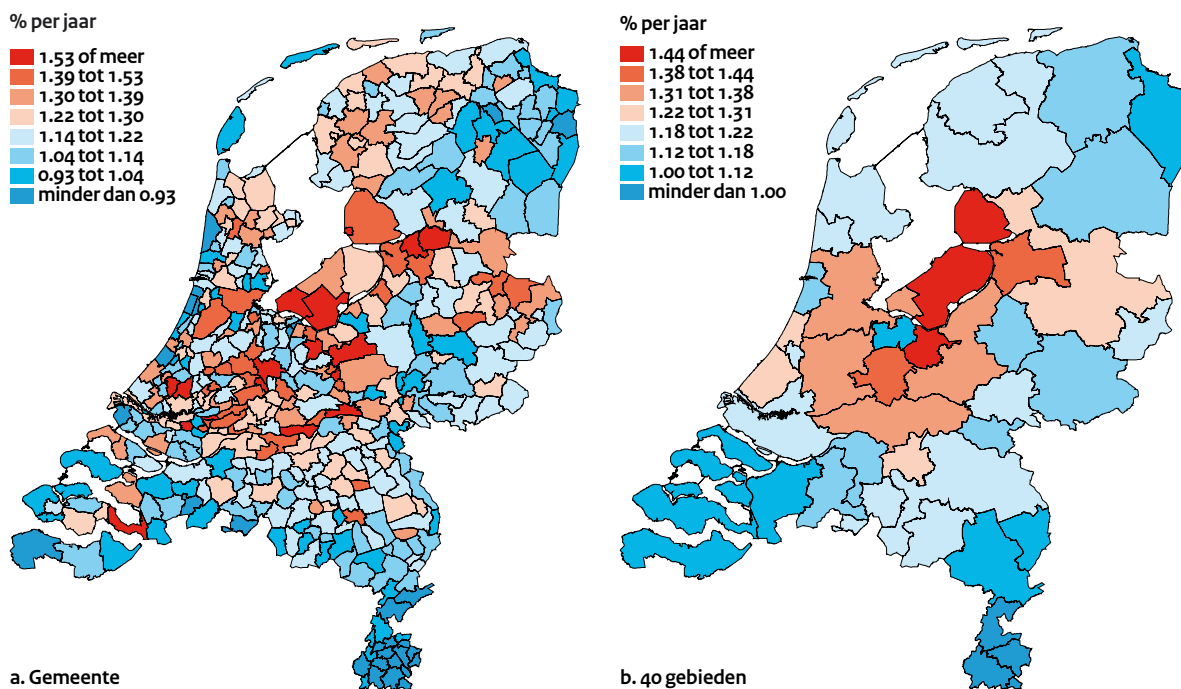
% per jaar

1.53 of meer
1.39 tot 1.53
1.30 tot 1.39
1.22 tot 1.30
1.14 tot 1.22
1.04 tot 1.14
0.93 tot 1.04
minder dan 0.93

a. Gemeente

% per jaar

1.44 of meer
1.38 tot 1.44
1.31 tot 1.38
1.22 tot 1.31
1.18 tot 1.22
1.12 tot 1.18
1.00 tot 1.12
minder dan 1.00

b. 40 gebieden